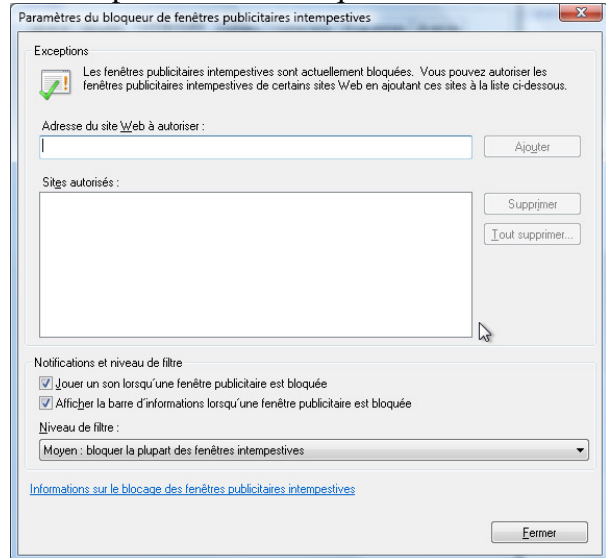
Paramètres du bloqueur de fenêtres publicitaires intempestives

Exceptions

Les fenêtres publicitaires intempestives sont actuellement bloquées. Vous pouvez autoriser les fenêtres publicitaires intempestives de certains sites Web en ajoutant ces sites à la liste ci-dessous.

Adresse du site Web à autoriser :

Ajouter

Sites autorisés :

Supprimer

Tout supprimer...

Notifications et niveau de filtre

Jouer un son lorsqu'une fenêtre publicitaire est bloquée

Afficher la barre d'informations lorsqu'une fenêtre publicitaire est bloquée

Niveau de filtre :

Moyen : bloquer la plupart des fenêtres intempestives

Informations sur le blocage des fenêtres publicitaires intempestives

Fermer